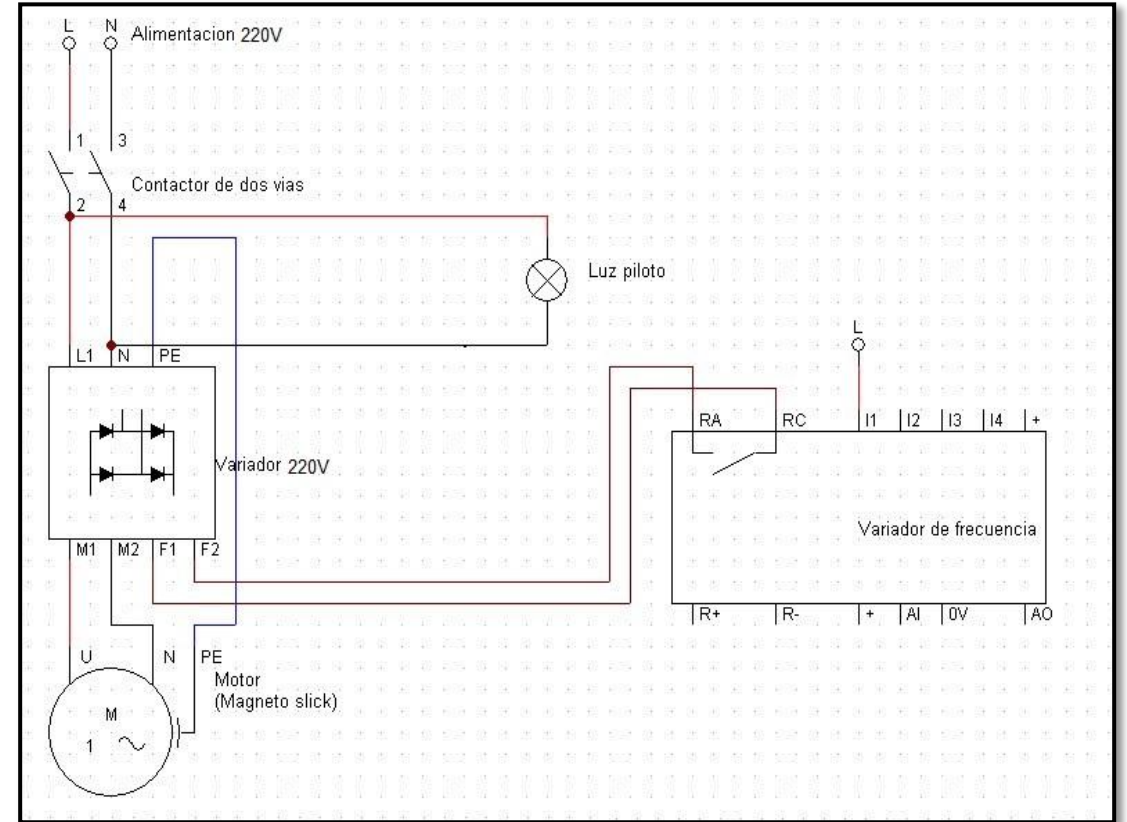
L N Alimentacion 220V

1 3

Contactor de dos vias

2 4

Luz piloto

L

L1 N PE

RA RC I1 I2 I3 I4 +

Variador 220V

Variador de frecuencia

M1 M2 F1 F2

R+ R- + AI 0V AO

U N PE

Motor
(Magneto slick)

M
1 $\sim$